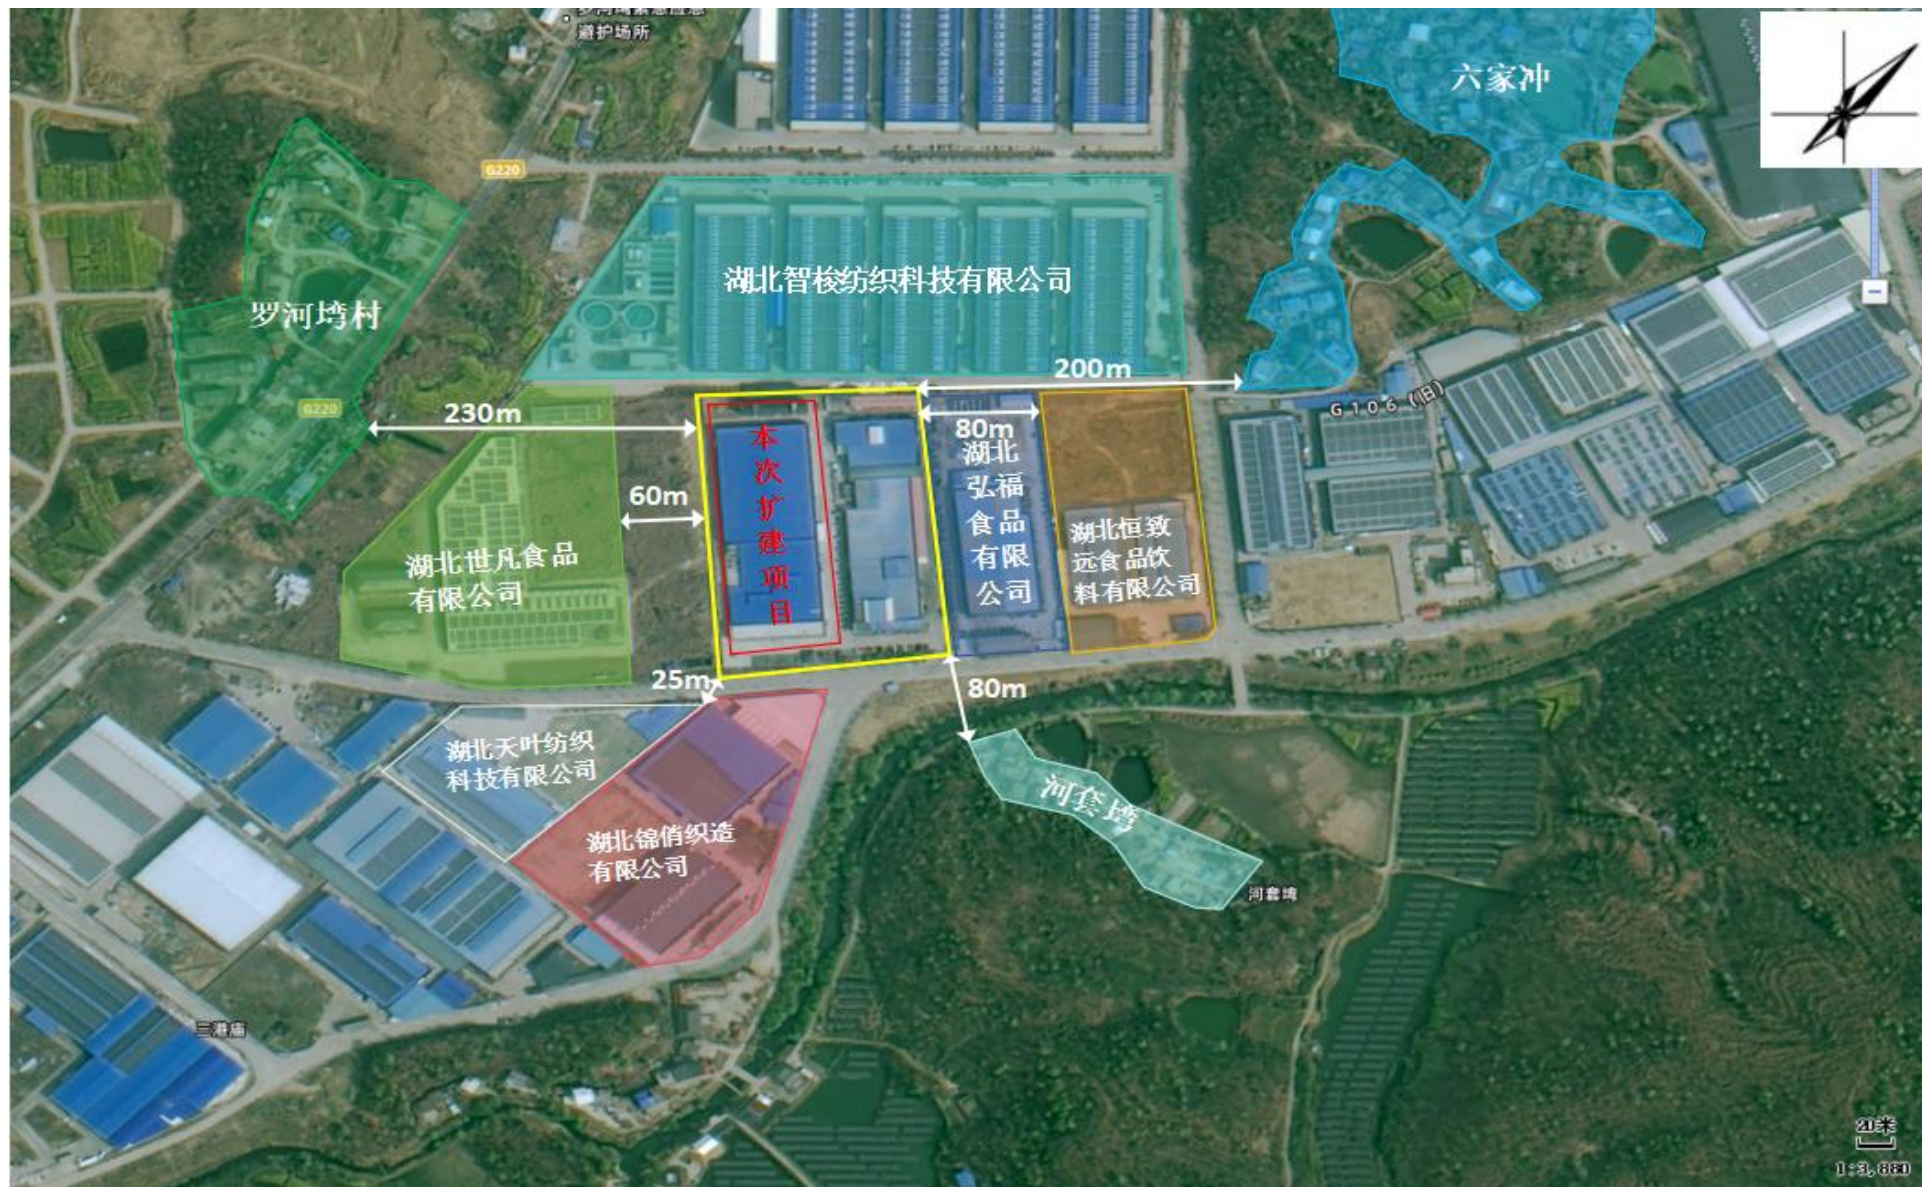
罗河垮紧急避险
避护场所

六家冲

G220

湖北智梭纺织科技有限公司

罗河垮村

200m

G220

230m

G106（旧）

本次扩建项目

80m

湖北弘福食品有限公司

60m

湖北恒致远食品饮料有限公司

湖北世凡食品有限公司

25m

80m

湖北天叶纺织科技有限公司

河套垮

湖北锦俏织造有限公司

河套垮

三港庙

20米

1:3,880